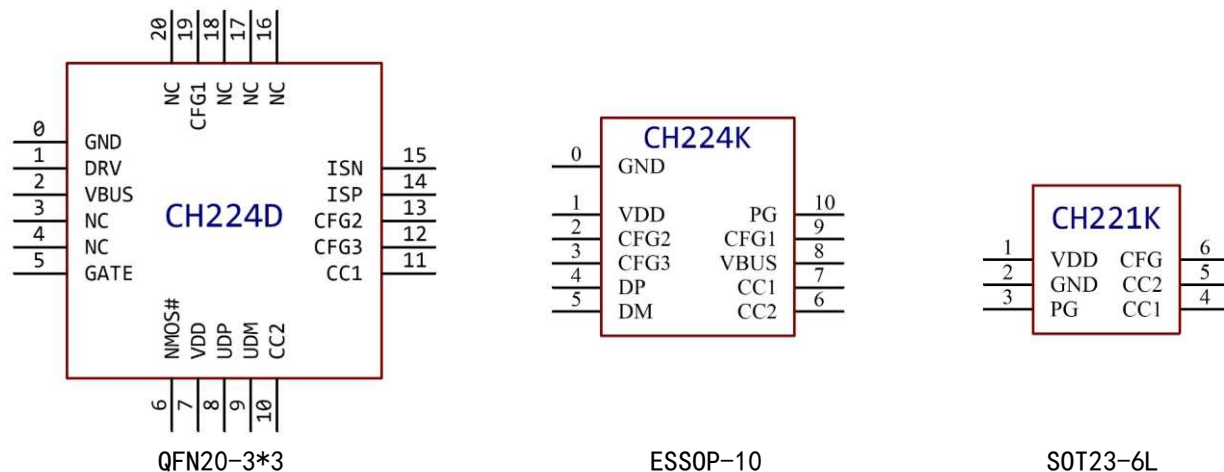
20 19 18 17 16

NC CFG1 NC NC NC

0 GND
1 DRV
2 VBUS
3 NC
4 NC
5 GATE

CH224D

ISN 15
ISP 14
CFG2 13
CFG3 12
CC1 11

NMOS# VDD UDP UDM CC2

6 7 8 9 10

QFN20-3*3

CH224K

0 GND
1 VDD
2 CFG2
3 CFG3
4 DP
5 DM

PG 10
CFG1 9
VBUS 8
CC1 7
CC2 6

ESSOP-10

CH221K

1 VDD
2 GND
3 PG

CFG 6
CC2 5
CC1 4

SOT23-6L